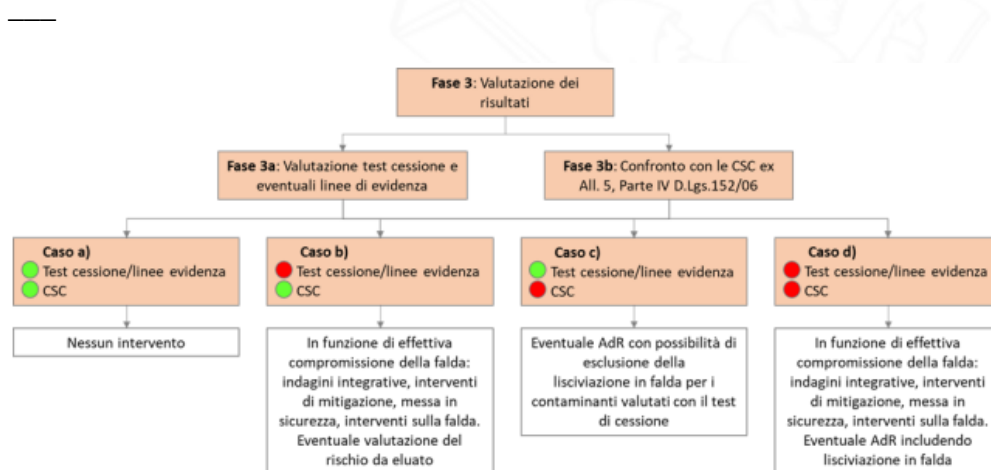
**Fase 3**: Valutazione dei risultati

**Fase 3a**: Valutazione test cessione e eventuali linee di evidenza

**Fase 3b**: Confronto con le CSC ex All. 5, Parte IV D.Lgs.152/06

**Caso a)**
Test cessione/linee evidenza
CSC

**Caso b)**
Test cessione/linee evidenza
CSC

**Caso c)**
Test cessione/linee evidenza
CSC

**Caso d)**
Test cessione/linee evidenza
CSC

Nessun intervento

In funzione di effettiva compromissione della falda: indagini integrative, interventi di mitigazione, messa in sicurezza, interventi sulla falda. Eventuale valutazione del rischio da eluato

Eventuale AdR con possibilità di esclusione della lisciviazione in falda per i contaminanti valutati con il test di cessione

In funzione di effettiva compromissione della falda: indagini integrative, interventi di mitigazione, messa in sicurezza, interventi sulla falda. Eventuale AdR includendo lisciviazione in falda